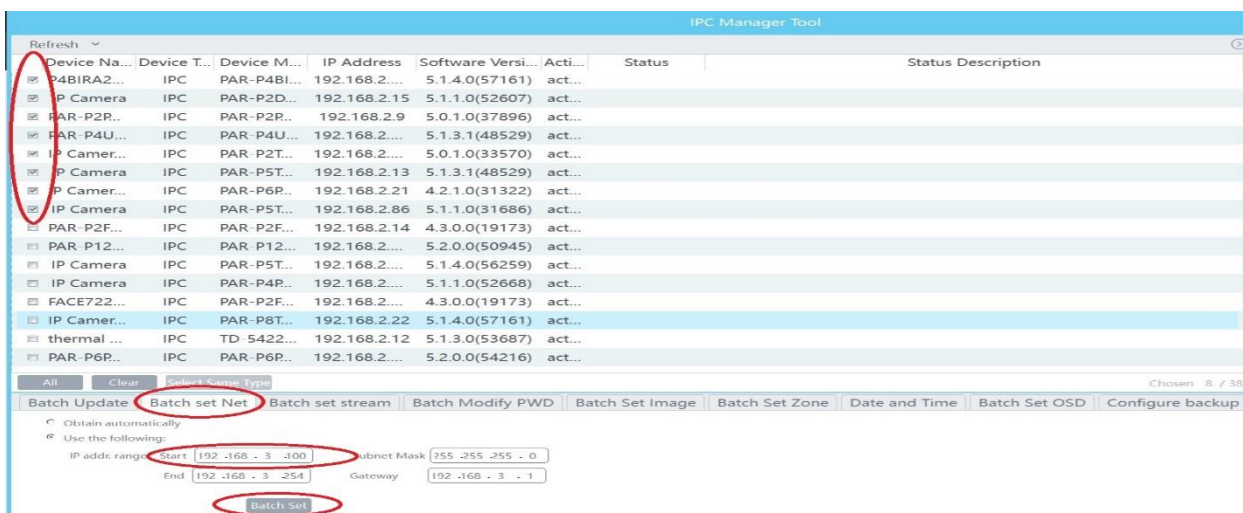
IPC Manager Tool

Refresh

| Device Na... | Device T... | Device M... | IP Address | Software Versi... | Acti... | Status | Status Description |
|---|---|---|---|---|---|---|---|
| P4BIRA2... | IPC | PAR-P4BI... | 192.168.2.... | 5.1.4.0(57161) | act... | | |
| IP Camera | IPC | PAR-P2D... | 192.168.2.15 | 5.1.1.0(52607) | act... | | |
| PAR-P2P... | IPC | PAR-P2P... | 192.168.2.9 | 5.0.1.0(37896) | act... | | |
| PAR-P4U... | IPC | PAR-P4U... | 192.168.2.... | 5.1.3.1(48529) | act... | | |
| IP Camer... | IPC | PAR-P2T... | 192.168.2.... | 5.0.1.0(33570) | act... | | |
| IP Camera | IPC | PAR-P5T... | 192.168.2.13 | 5.1.3.1(48529) | act... | | |
| IP Camer... | IPC | PAR-P6P... | 192.168.2.21 | 4.2.1.0(31322) | act... | | |
| IP Camera | IPC | PAR-P5T... | 192.168.2.86 | 5.1.1.0(31686) | act... | | |
| PAR-P2F... | IPC | PAR-P2F... | 192.168.2.14 | 4.3.0.0(19173) | act... | | |
| PAR-P12... | IPC | PAR-P12... | 192.168.2.... | 5.2.0.0(50945) | act... | | |
| IP Camera | IPC | PAR-P5T... | 192.168.2.... | 5.1.4.0(56259) | act... | | |
| IP Camera | IPC | PAR-P4P... | 192.168.2.... | 5.1.1.0(52668) | act... | | |
| FACE722... | IPC | PAR-P2F... | 192.168.2.... | 4.3.0.0(19173) | act... | | |
| IP Camer... | IPC | PAR-P8T... | 192.168.2.22 | 5.1.4.0(57161) | act... | | |
| thermal ... | IPC | TD-5422... | 192.168.2.12 | 5.1.3.0(53687) | act... | | |
| PAR-P6P... | IPC | PAR-P6P... | 192.168.2.... | 5.2.0.0(54216) | act... | | |

All Clear Select Same Type Chosen 8 / 38

Batch Update | Batch set Net | Batch set stream | Batch Modify PWD | Batch Set Image | Batch Set Zone | Date and Time | Batch Set OSD | Configure backup

Obtain automatically
Use the following:
IP addr. range Start 192 .168 . 3 .100 Subnet Mask 255 .255 .255 . 0
End 192 .168 . 3 .254 Gateway 192 .168 . 3 . 1

Batch Set